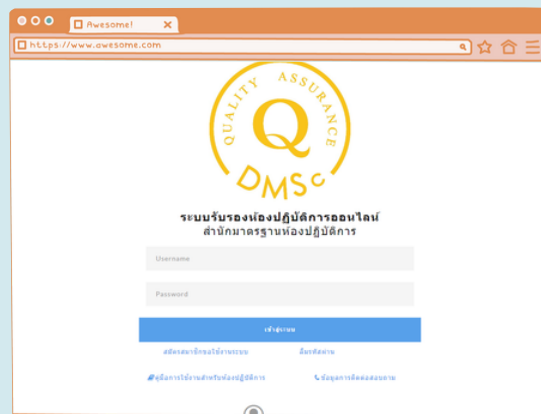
Awesome!

https://www.awesome.com

QUALITY ASSURANCE

Q

DMSc

ระบบรับรองห้องปฏิบัติการออนไลน์
สำนักมาตรฐานห้องปฏิบัติการ

Username

Password

เข้าสู่ระบบ

สมัครสมาชิกขอใช้งานระบบ

ลืมรหัสผ่าน

คู่มือการใช้งานสำหรับห้องปฏิบัติการ

ข้อมูลการติดต่อสอบถาม